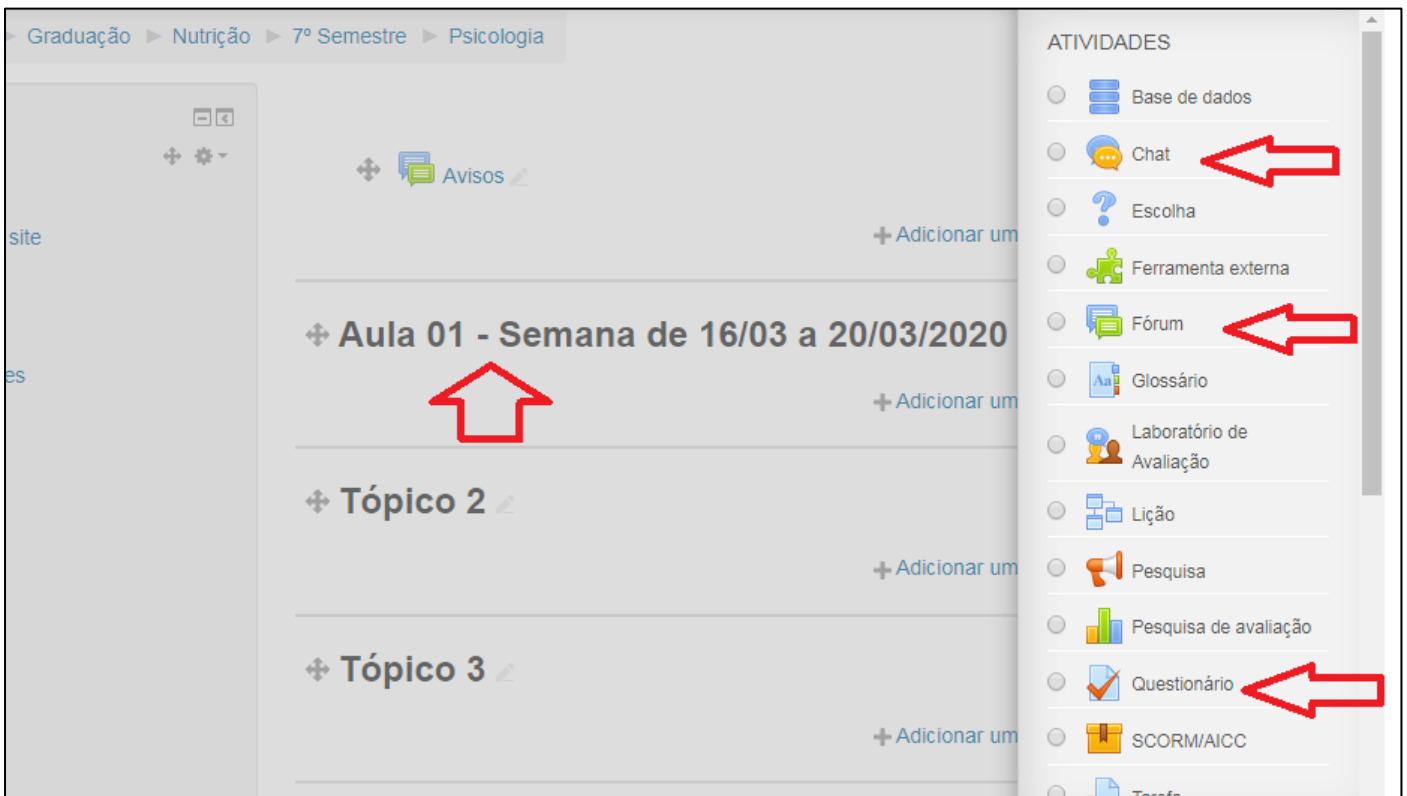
Graduação ► Nutrição ► 7º Semestre ► Psicologia

site

es

Avisos

+ Adicionar um

Aula 01 - Semana de 16/03 a 20/03/2020

+ Adicionar um

Tópico 2

+ Adicionar um

Tópico 3

+ Adicionar um

ATIVIDADES

Base de dados

Chat

Escolha

Ferramenta externa

Fórum

Glossário

Laboratório de Avaliação

Lição

Pesquisa

Pesquisa de avaliação

Questionário

SCORM/AICC

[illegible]